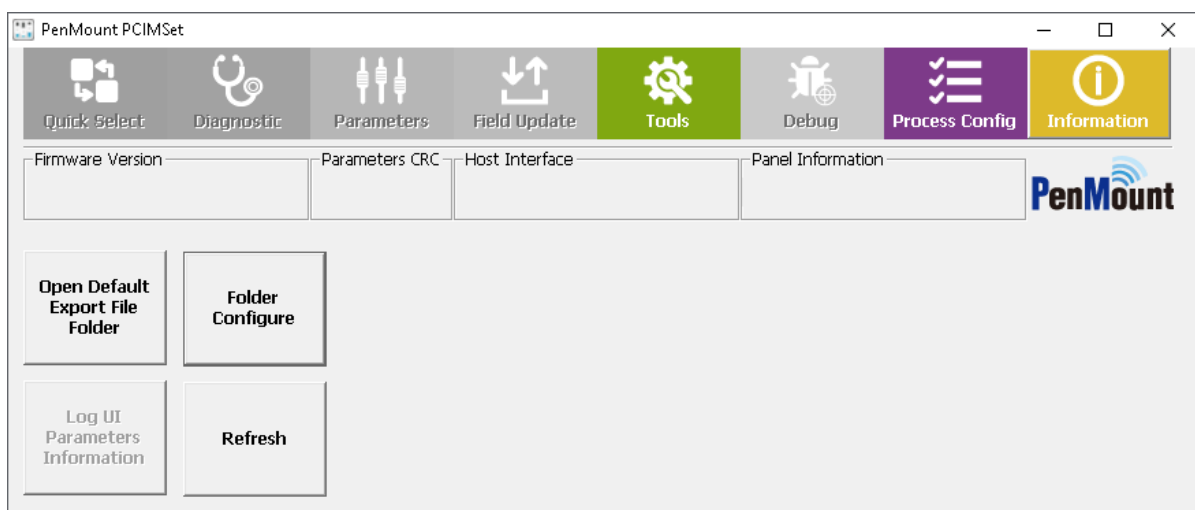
PenMount PCIMSet

Quick Select
Diagnostic
Parameters
Field Update
Tools
Debug
Process Config
Information

Firmware Version
Parameters CRC
Host Interface
Panel Information

PenMount

Open Default Export File Folder
Folder Configure

Log UI Parameters Information
Refresh